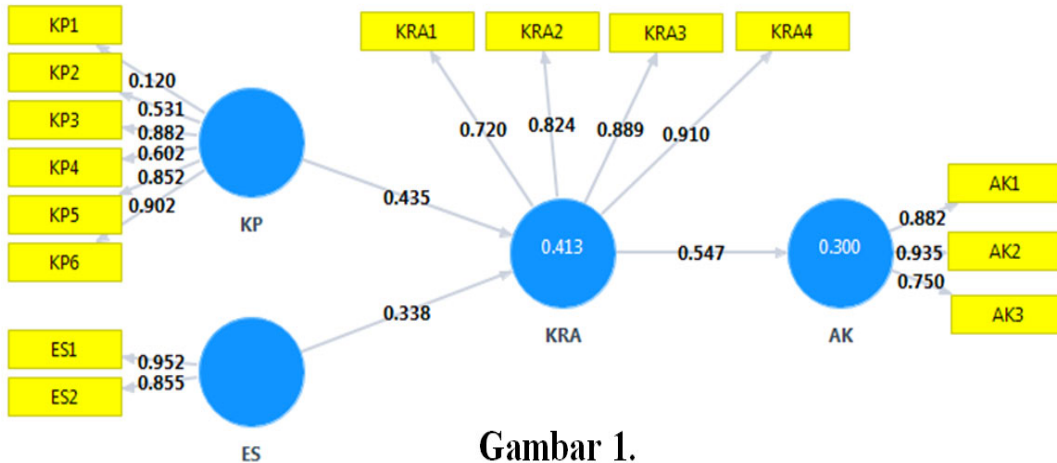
KP1
KP2
KP3
KP4
KP5
KP6
0.120
0.531
0.882
0.602
0.852
0.902
KP
KRA1
KRA2
KRA3
KRA4
0.720
0.824
0.889
0.910
0.435
0.413
KRA
0.547
0.300
AK
0.882
0.935
0.750
AK1
AK2
AK3
0.338
ES1
ES2
0.952
0.855
ES
Gambar 1.